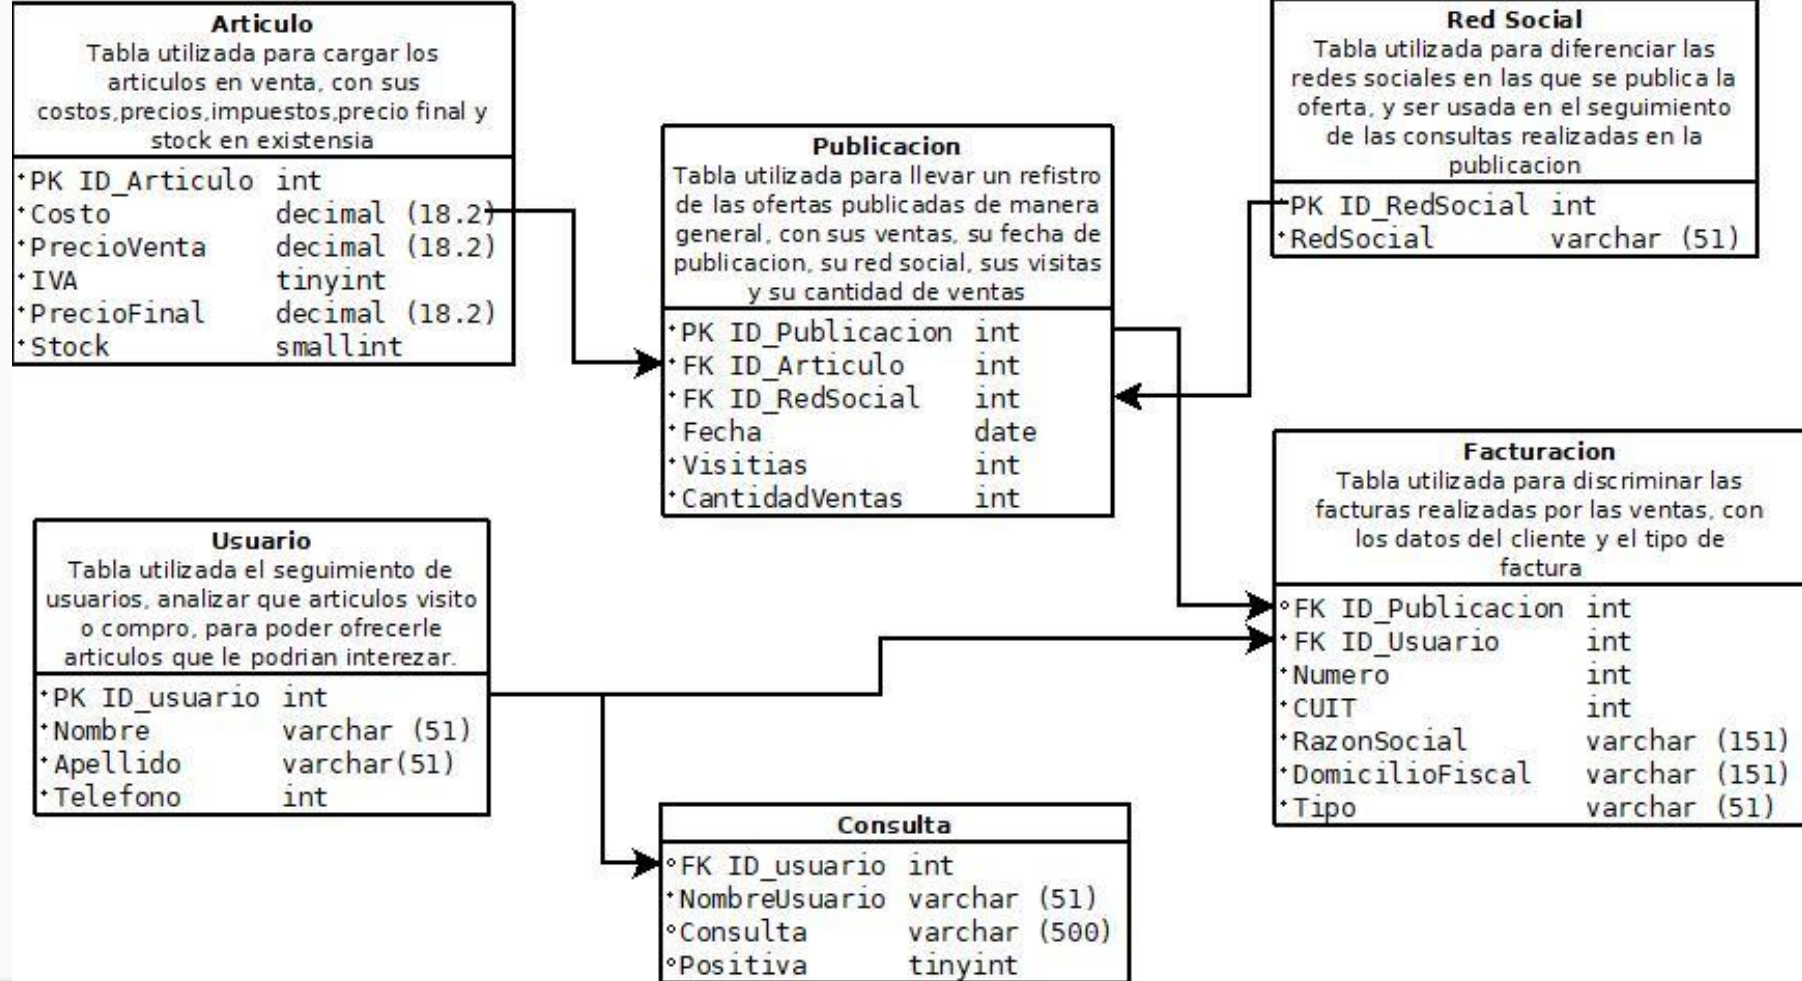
Articulo
Tabla utilizada para cargar los articulos en venta, con sus costos,precios,impuestos,precio final y stock en existensia

| | |
|---|---|
| PK ID_Articulo | int |
| Costo | decimal (18.2) |
| PrecioVenta | decimal (18.2) |
| IVA | tinyint |
| PrecioFinal | decimal (18.2) |
| Stock | smallint |

Publicacion
Tabla utilizada para llevar un refistro de las ofertas publicadas de manera general, con sus ventas, su fecha de publicacion, su red social, sus visitas y su cantidad de ventas

| | |
|---|---|
| PK ID_Publicacion | int |
| FK ID_Articulo | int |
| FK ID_RedSocial | int |
| Fecha | date |
| Visitias | int |
| CantidadVentas | int |

Red Social
Tabla utilizada para diferenciar las redes sociales en las que se publica la oferta, y ser usada en el seguimiento de las consultas realizadas en la publicacion

| | |
|---|---|
| PK ID_RedSocial | int |
| RedSocial | varchar (51) |

Usuario
Tabla utilizada el seguimiento de usuarios, analizar que articulos visito o compro, para poder ofrecerle articulos que le podrian interezar.

| | |
|---|---|
| PK ID_usuario | int |
| Nombre | varchar (51) |
| Apellido | varchar(51) |
| Telefono | int |

Facturacion
Tabla utilizada para discriminar las facturas realizadas por las ventas, con los datos del cliente y el tipo de factura

| | |
|---|---|
| FK ID_Publicacion | int |
| FK ID_Usuario | int |
| Numero | int |
| CUIT | int |
| RazonSocial | varchar (151) |
| DomicilioFiscal | varchar (151) |
| Tipo | varchar (51) |

Consulta

| | |
|---|---|
| FK ID_usuario | int |
| NombreUsuario | varchar (51) |
| Consulta | varchar (500) |
| Positiva | tinyint |